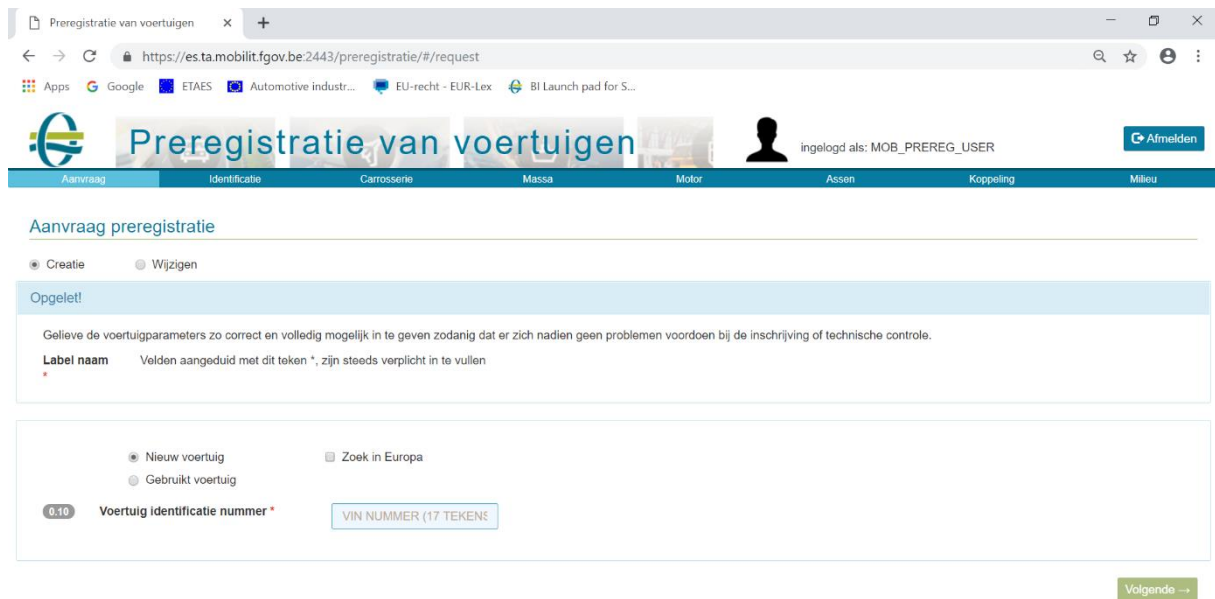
Preregistratie van voertuigen × +

https://es.ta.mobilit.fgov.be:2443/preregistratie/#/request

Apps Google ETAES Automotive industr... EU-recht - EUR-Lex BI Launch pad for S...

Preregistratie van voertuigen

ingelogd als: MOB_PREREG_USER

Afmelden

Aanvraag Identificatie Carrosserie Massa Motor Assen Koppeling Milieu

Aanvraag preregistratie

Creatie Wijzigen

Opgelet!

Gelieve de voertuigparameters zo correct en volledig mogelijk in te geven zodanig dat er zich nadien geen problemen voordoen bij de inschrijving of technische controle.

Label naam * Velden aangeduid met dit teken *, zijn steeds verplicht in te vullen

Nieuw voertuig Zoek in Europa

Gebruikt voertuig

0.10 Voertuig identificatie nummer * VIN NUMMER (17 TEKENS

Volgende →